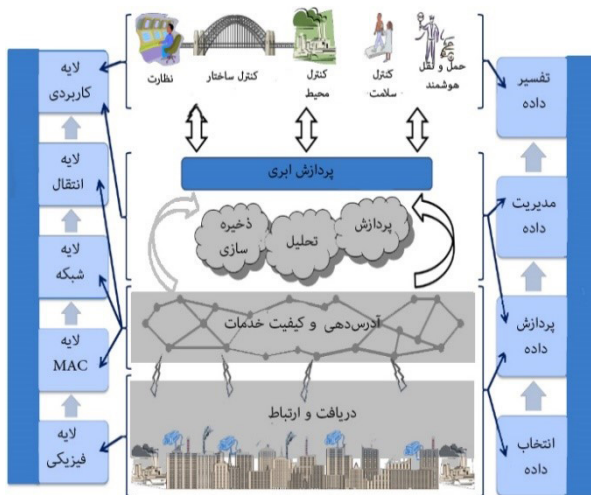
نظارت
کنترل ساختار
کنترل محیط
کنترل سلامت
حمل و نقل هوشمند

لایه کاربردی
لایه انتقال
لایه شبکه
لایه MAC
لایه فیزیکی

تفسیر داده
مدیریت داده
پردازش داده
انتخاب داده

پردازش ابری
ذخیره سازی
تحلیل
پردازش
آدرس‌دهی و کیفیت خدمات
دریافت و ارتباط